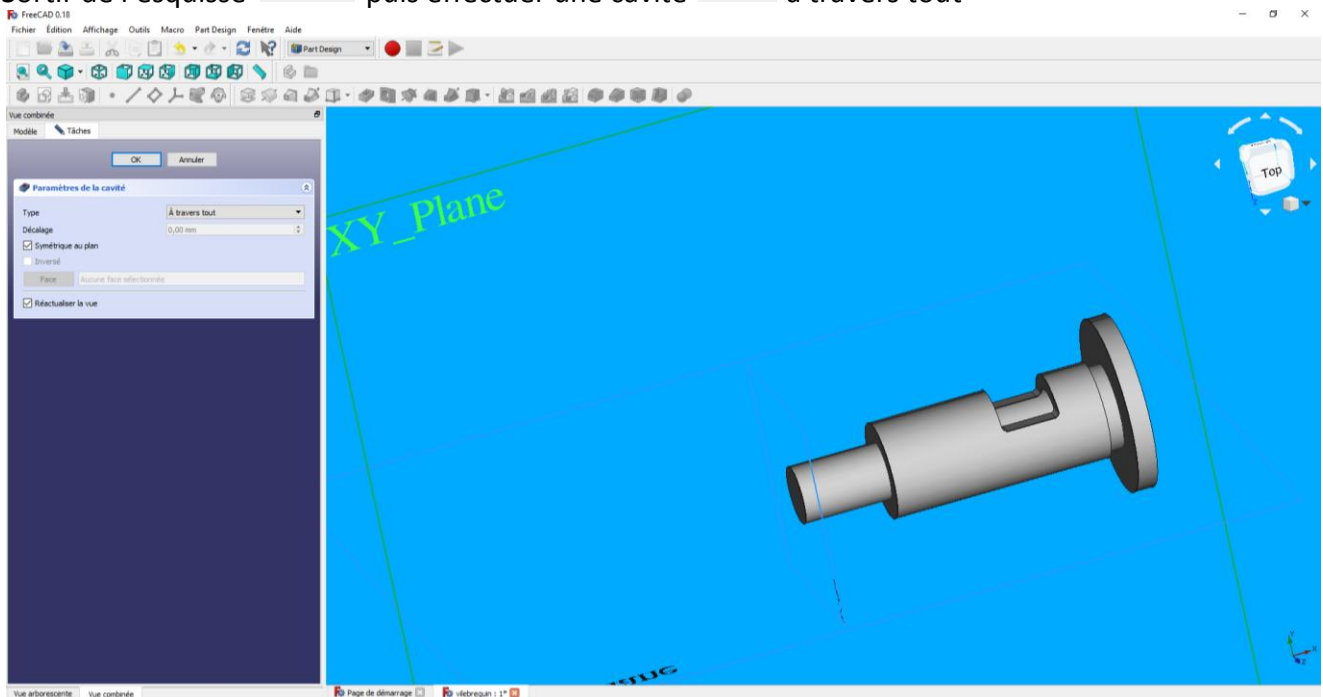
Sortir de l'esquisse puis effectuer une cavité à travers tout

FreeCAD 0.18

Fichier Édition Affichage Outils Macro Part Design Fenêtre Aide

Part Design

Vue combinée

Modèle Tâches

OK Annuler

Paramètres de la cavité

Type À travers tout

Décalage 0,00 mm

Symétrique au plan

Inversé

Face Aucune face sélectionnée

Réactualiser la vue

XY_Plane

Top

Vue arborescente Vue combinée

Page de démarrage vilebrequin : 1*